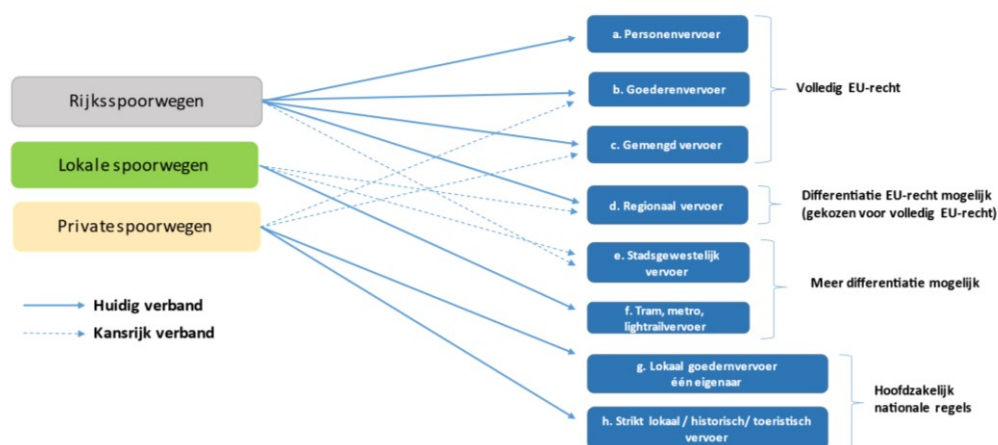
Rijksspoorwegen

Lokale spoorwegen

Privatespoorwegen

Huidig verband

Kansrijk verband

a. Personenvervoer

b. Goederenvervoer

c. Gemengd vervoer

Volledig EU-recht

d. Regionaal vervoer

Differentiatie EU-recht mogelijk (gekozen voor volledig EU-recht)

e. Stadsgewestelijk vervoer

f. Tram, metro, lightrailvervoer

Meer differentiatie mogelijk

g. Lokaal goedernvervoer één eigenaar

h. Strikt lokaal / historisch/ toeristisch vervoer

Hoofdzakelijk nationale regels